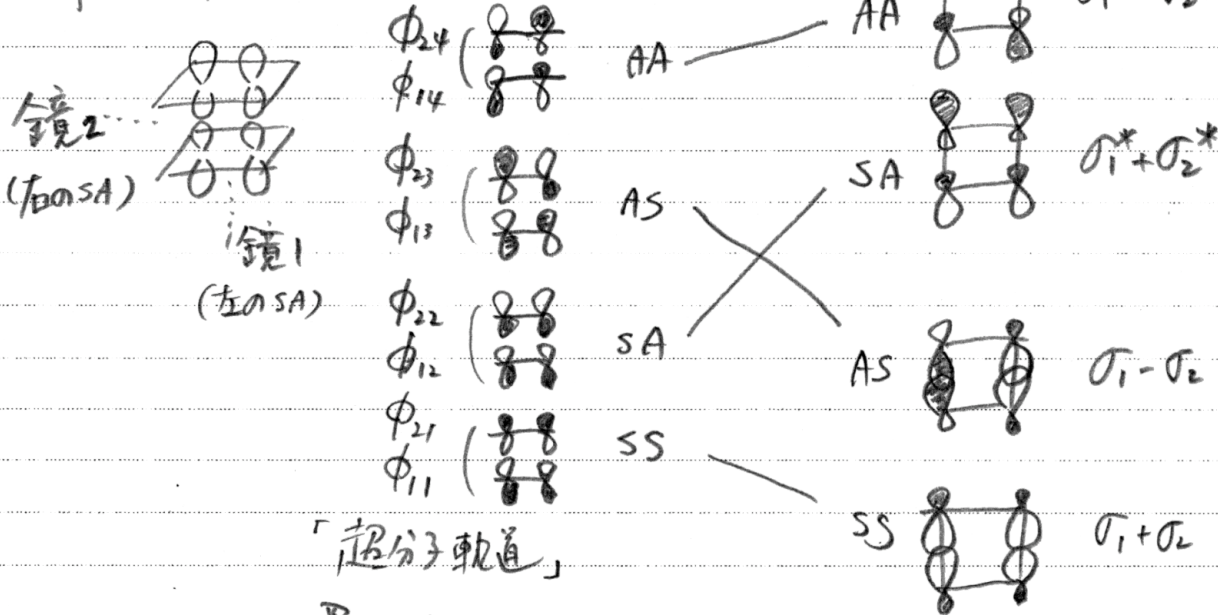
鏡2
(右のSA)
鏡1
(左のSA)

$\phi_{24}$
$\phi_{14}$
AA

$\phi_{23}$
$\phi_{13}$
AS

$\phi_{22}$
$\phi_{12}$
SA

$\phi_{21}$
$\phi_{11}$
SS

「超分子軌道」

AA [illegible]
SA $\sigma_1^* + \sigma_2^*$
AS $\sigma_1 - \sigma_2$
SS $\sigma_1 + \sigma_2$